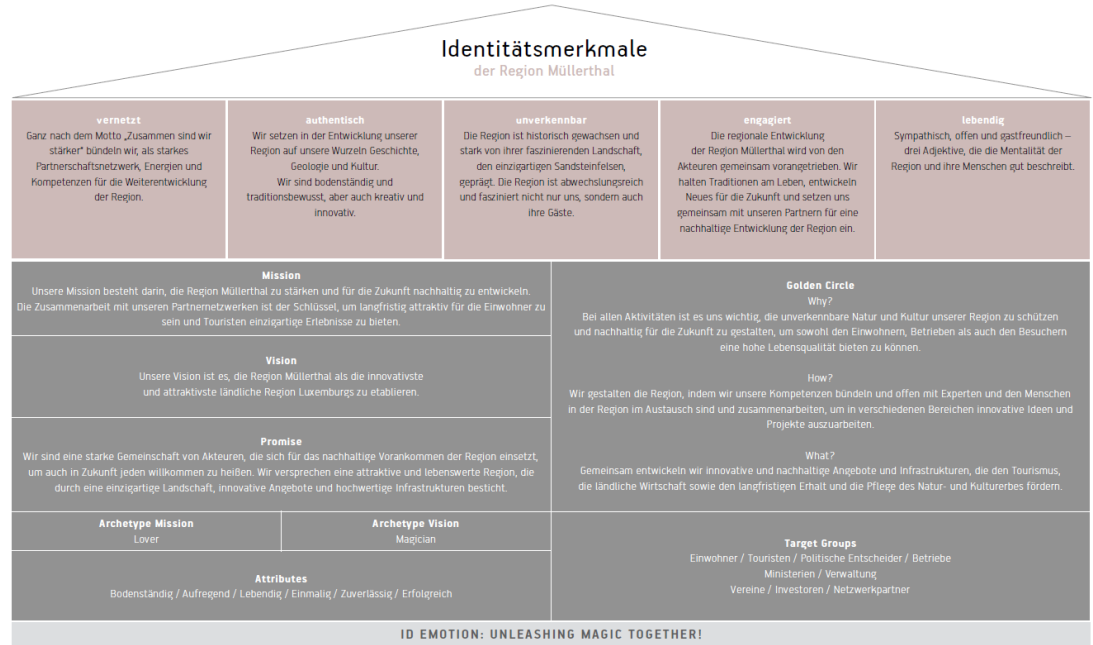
Identitätsmerkmale
der Region Müllerthal

vernetzt
Ganz nach dem Motto „Zusammen sind wir stärker" bündeln wir, als starkes Partnerschaftsnetzwerk, Energien und Kompetenzen für die Weiterentwicklung der Region.

authentisch
Wir setzen in der Entwicklung unserer Region auf unsere Wurzeln Geschichte, Geologie und Kultur.
Wir sind bodenständig und traditionsbewusst, aber auch kreativ und innovativ.

unverkennbar
Die Region ist historisch gewachsen und stark von ihrer faszinierenden Landschaft, den einzigartigen Sandsteinfelsen, geprägt. Die Region ist abwechslungsreich und fasziniert nicht nur uns, sondern auch ihre Gäste.

engagiert
Die regionale Entwicklung der Region Müllerthal wird von den Akteuren gemeinsam vorangetrieben. Wir halten Traditionen am Leben, entwickeln Neues für die Zukunft und setzen uns gemeinsam mit unseren Partnern für eine nachhaltige Entwicklung der Region ein.

lebendig
Sympathisch, offen und gastfreundlich – drei Adjektive, die die Mentalität der Region und ihre Menschen gut beschreibt.

Mission
Unsere Mission besteht darin, die Region Müllerthal zu stärken und für die Zukunft nachhaltig zu entwickeln.
Die Zusammenarbeit mit unseren Partnernetzwerken ist der Schlüssel, um langfristig attraktiv für die Einwohner zu sein und Touristen einzigartige Erlebnisse zu bieten.

Vision
Unsere Vision ist es, die Region Müllerthal als die innovativste und attraktivste ländliche Region Luxemburgs zu etablieren.

Promise
Wir sind eine starke Gemeinschaft von Akteuren, die sich für das nachhaltige Vorankommen der Region einsetzt, um auch in Zukunft jeden willkommen zu heißen. Wir versprechen eine attraktive und lebenswerte Region, die durch eine einzigartige Landschaft, innovative Angebote und hochwertige Infrastrukturen besticht.

Archetype Mission
Lover

Archetype Vision
Magician

Attributes
Bodenständig / Aufregend / Lebendig / Einmalig / Zuverlässig / Erfolgreich

Golden Circle
Why?
Bei allen Aktivitäten ist es uns wichtig, die unverkennbare Natur und Kultur unserer Region zu schützen und nachhaltig für die Zukunft zu gestalten, um sowohl den Einwohnern, Betrieben als auch den Besuchern eine hohe Lebensqualität bieten zu können.

How?
Wir gestalten die Region, indem wir unsere Kompetenzen bündeln und offen mit Experten und den Menschen in der Region im Austausch sind und zusammenarbeiten, um in verschiedenen Bereichen innovative Ideen und Projekte auszuarbeiten.

What?
Gemeinsam entwickeln wir innovative und nachhaltige Angebote und Infrastrukturen, die den Tourismus, die ländliche Wirtschaft sowie den langfristigen Erhalt und die Pflege des Natur- und Kulturerbes fördern.

Target Groups
Einwohner / Touristen / Politische Entscheider / Betriebe
Ministerien / Verwaltung
Vereine / Investoren / Netzwerkpartner

ID EMOTION: UNLEASHING MAGIC TOGETHER!